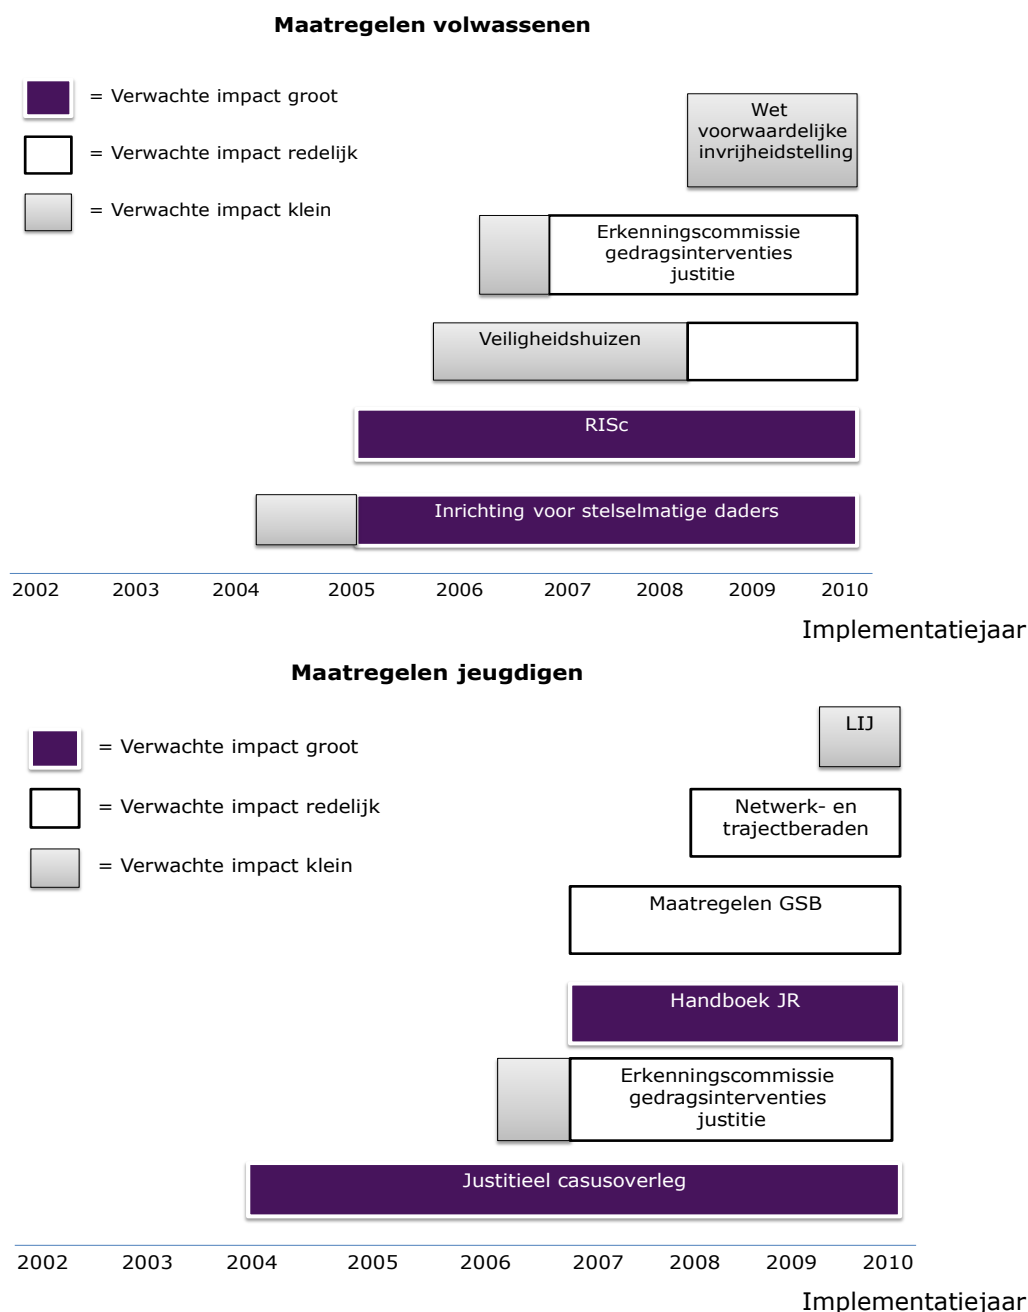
**Maatregelen volwassenen**

= Verwachte impact groot

= Verwachte impact redelijk

= Verwachte impact klein

Wet voorwaardelijke invrijheidstelling

Erkenningscommissie gedragsinterventies justitie

Veiligheidshuizen

RISc

Inrichting voor stelselmatige daders

2002 2003 2004 2005 2006 2007 2008 2009 2010

Implementatiejaar

**Maatregelen jeugdigen**

= Verwachte impact groot

= Verwachte impact redelijk

= Verwachte impact klein

LIJ

Netwerk- en trajectberaden

Maatregelen GSB

Handboek JR

Erkenningscommissie gedragsinterventies justitie

Justitieel casusoverleg

2002 2003 2004 2005 2006 2007 2008 2009 2010

Implementatiejaar